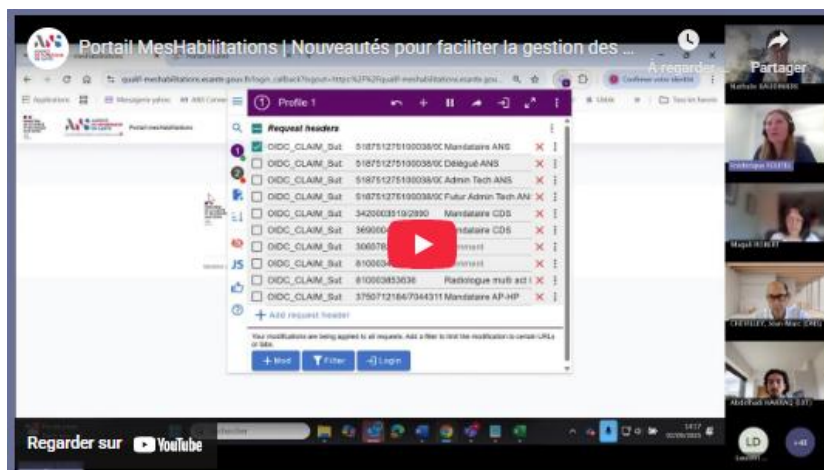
Portail MesHabilitations | Nouveautés pour faciliter la gestion des ...

À regarder

Partager

Profile 1

Request headers

| | | | |
|---|---|---|---|
| OIDC_CLAIM_Sut | 518751275100038/0C | Mandataire ANS | |
| OIDC_CLAIM_Sut | 518751275100038/0C | Délégué ANS | |
| OIDC_CLAIM_Sut | 518751275100038/0C | Admin Tech ANS | |
| OIDC_CLAIM_Sut | 518751275100038/0C | Futur Admin Tech ANS | |
| OIDC_CLAIM_Sut | 342000351 9/2890 | Mandataire CDS | |
| OIDC_CLAIM_Sut | 369000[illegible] | Mandataire CDS | |
| OIDC_CLAIM_Sut | 306078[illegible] | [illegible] | |
| OIDC_CLAIM_Sut | 810003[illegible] | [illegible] | |
| OIDC_CLAIM_Sut | 810003853636 | Radiologue multi act | |
| OIDC_CLAIM_Sut | 3750712184/7044311 | Mandataire AP-HP | |

+ Add request header

+ Mod

Filter

Login

Portail mesHabilitations

Nathalie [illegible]

Frédérique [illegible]

Magali HEBERT

CHEVILLEY, Jean-Marc (DRE)

Abdelhadi HARRAQ (EXT)

LD

Regarder sur YouTube